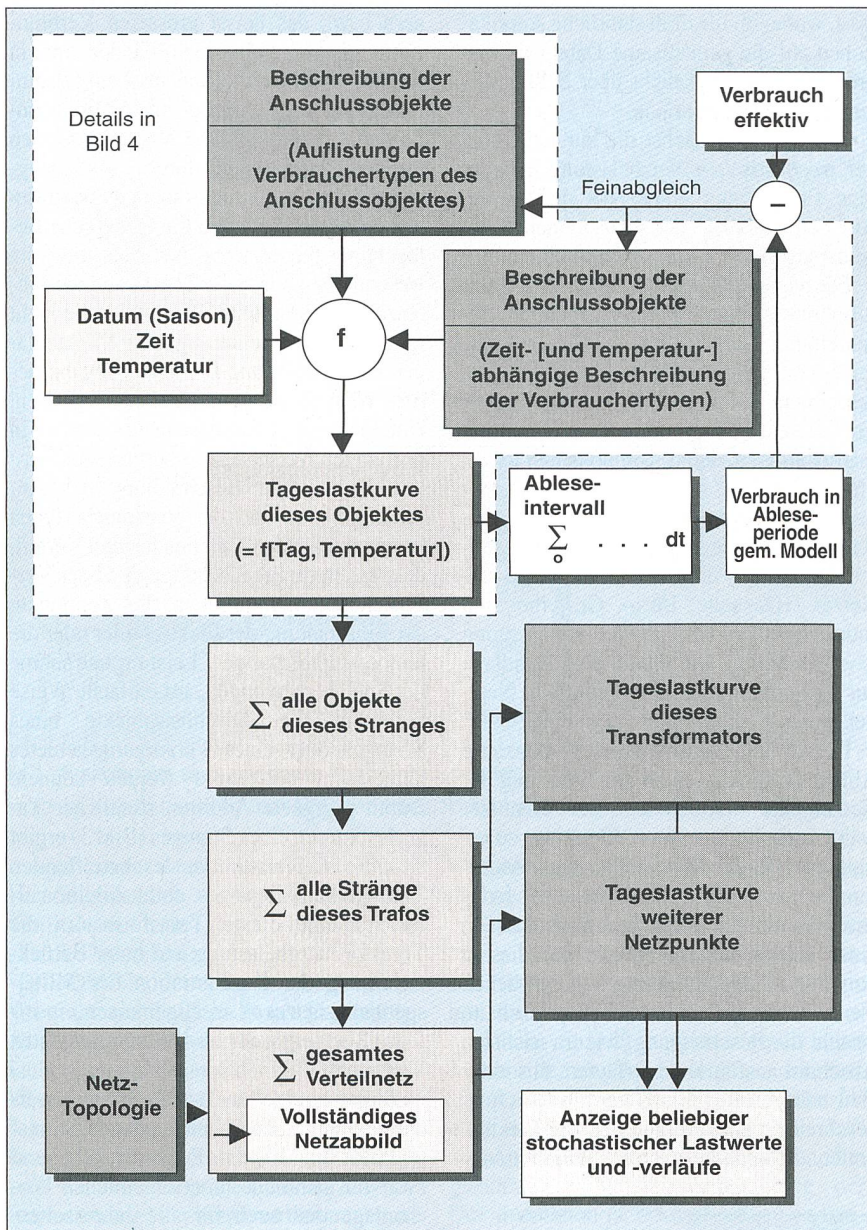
Details in Bild 4

Beschreibung der Anschlussobjekte

(Auflistung der Verbrauchertypen des Anschlussobjektes)

Verbrauch effektiv

Feinabgleich

–

Datum (Saison) Zeit Temperatur

f

Beschreibung der Anschlussobjekte

(Zeit- [und Temperatur-] abhängige Beschreibung der Verbrauchertypen)

Tageslastkurve dieses Objektes

(= f[Tag, Temperatur])

Ableseintervall $\sum_{o}$ . . . dt

Verbrauch in Ableseperiode gem. Modell

$\sum$ alle Objekte dieses Stranges

Tageslastkurve dieses Transformators

$\sum$ alle Stränge dieses Trafos

Tageslastkurve weiterer Netzpunkte

Netz-Topologie

$\sum$ gesamtes Verteilnetz

Vollständiges Netzabbild

Anzeige beliebiger stochastischer Lastwerte und -verläufe